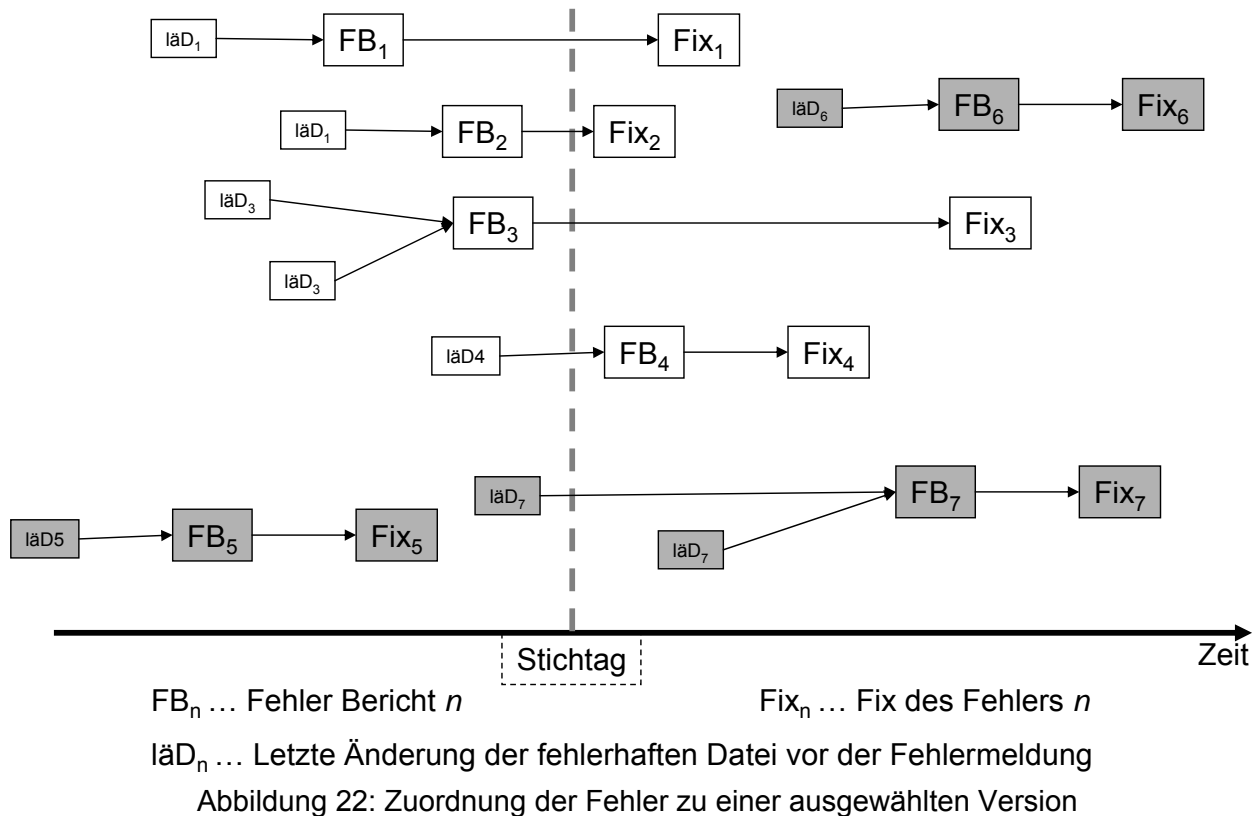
läD$_1$ FB$_1$ Fix$_1$

läD$_1$ FB$_2$ Fix$_2$

läD$_6$ FB$_6$ Fix$_6$

läD$_3$ läD$_3$ FB$_3$ Fix$_3$

läD4 FB$_4$ Fix$_4$

läD$_7$ läD$_7$ FB$_7$ Fix$_7$

läD5 FB$_5$ Fix$_5$

Stichtag

Zeit

FB$_n$ … Fehler Bericht *n*

Fix$_n$ … Fix des Fehlers *n*

läD$_n$ … Letzte Änderung der fehlerhaften Datei vor der Fehlermeldung

Abbildung 22: Zuordnung der Fehler zu einer ausgewählten Version